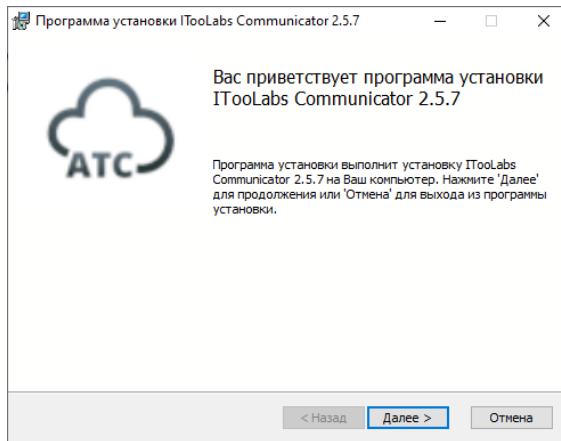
Программа установки ITooLabs Communicator 2.5.7

Вас приветствует программа установки ITooLabs Communicator 2.5.7

ATC

Программа установки выполнит установку ITooLabs Communicator 2.5.7 на Ваш компьютер. Нажмите 'Далее' для продолжения или 'Отмена' для выхода из программы установки.

< Назад | Далее > | Отмена